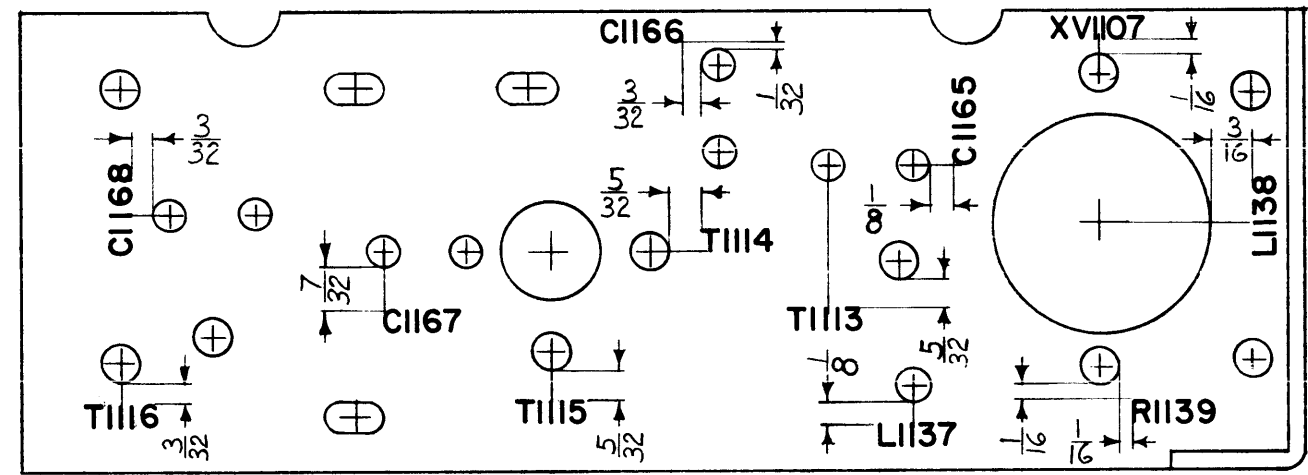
C1166
$\frac{3}{32}$
$\frac{1}{32}$
XV1107
$\frac{1}{16}$
$\frac{3}{32}$
C1168
C1165
$\frac{3}{16}$
$\frac{5}{32}$
$\frac{1}{8}$
L1138
T1114
$\frac{7}{32}$
C1167
T1113
$\frac{5}{32}$
$\frac{1}{8}$
T1116
$\frac{3}{32}$
T1115
$\frac{5}{32}$
L1137
R1139
$\frac{1}{16}$
$\frac{1}{16}$